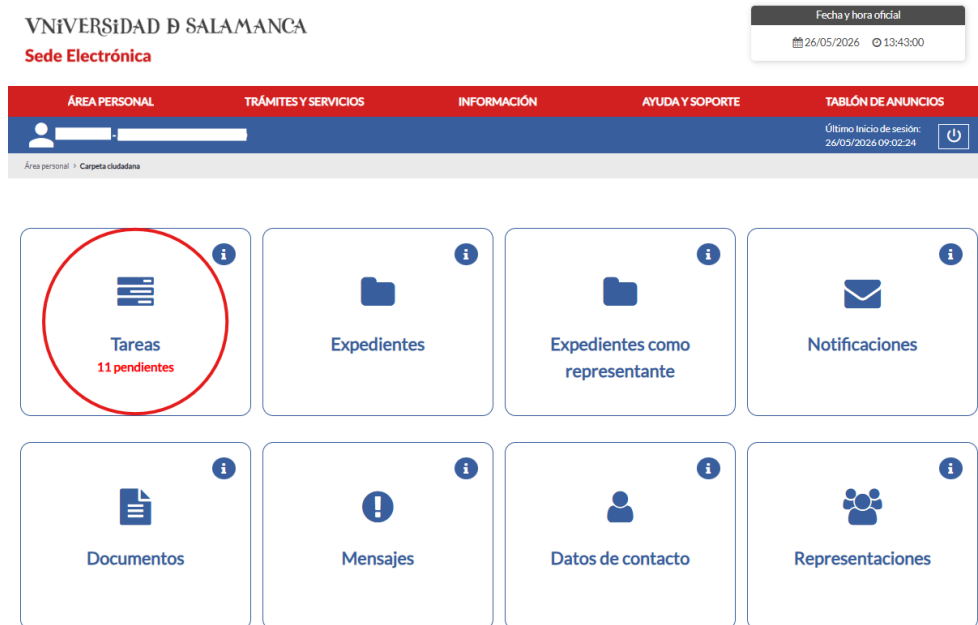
VNiVERSiDAD Ð SALAMANCA
Sede Electrónica

Fecha y hora oficial
26/05/2026 13:43:00

ÁREA PERSONAL TRÁMITES Y SERVICIOS INFORMACIÓN AYUDA Y SOPORTE TABLÓN DE ANUNCIOS

Último Inicio de sesión: 26/05/2026 09:02:24

Área personal > Carpeta ciudadana

Tareas
11 pendientes

Expedientes

Expedientes como representante

Notificaciones

Documentos

Mensajes

Datos de contacto

Representaciones